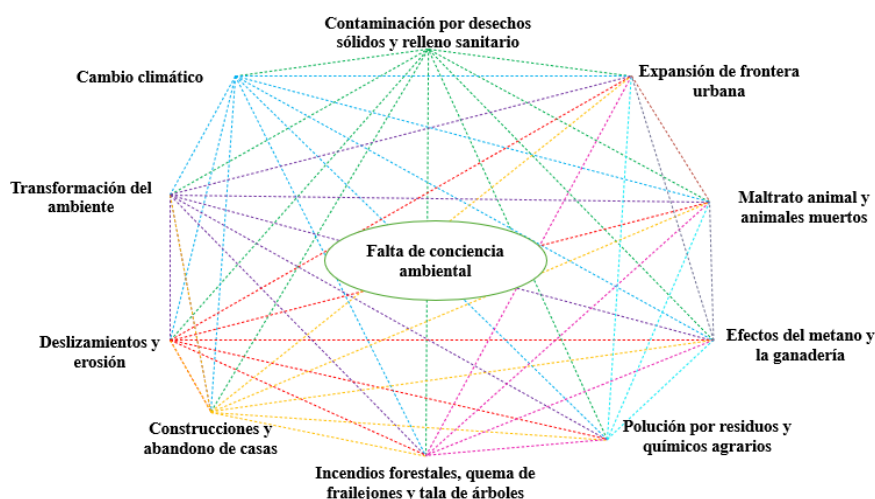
Contaminación por desechos sólidos y relleno sanitario

Cambio climático

Expansión de frontera urbana

Transformación del ambiente

Maltrato animal y animales muertos

Falta de conciencia ambiental

Deslizamientos y erosión

Efectos del metano y la ganadería

Construcciones y abandono de casas

Polución por residuos y químicos agrarios

Incendios forestales, quema de frailejones y tala de árboles